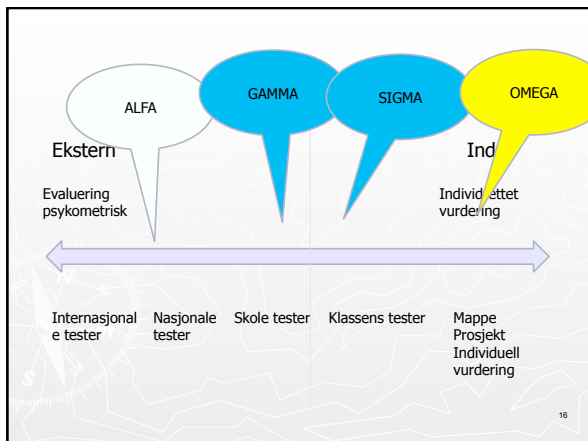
ALFA

GAMMA

SIGMA

OMEGA

Ekstern

Ind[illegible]

Evaluering psykometrisk

Individ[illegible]ettet vurdering

Internasjonale tester

Nasjonale tester

Skole tester

Klassens tester

Mappe
Prosjekt
Individuell vurdering

16